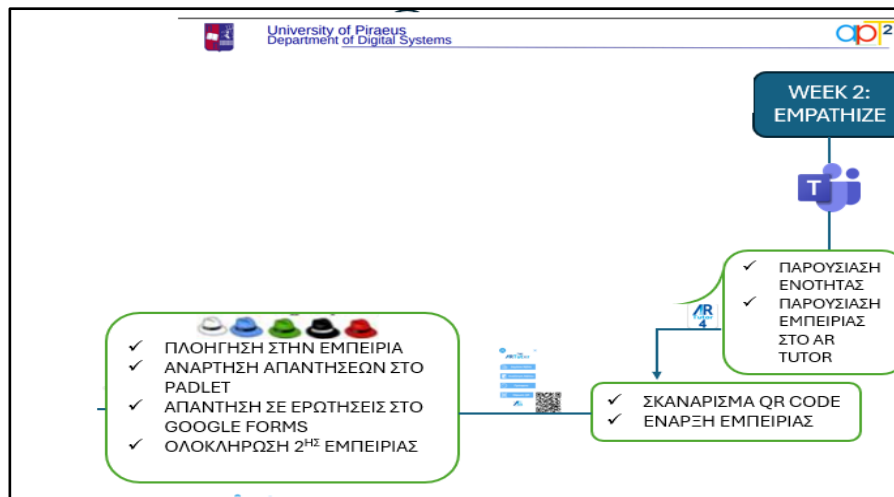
University of Piraeus
Department of Digital Systems

WEEK 2: EMPATHIZE

T

✓ ΠΑΡΟΥΣΙΑΣΗ ΕΝΟΤΗΤΑΣ
✓ ΠΑΡΟΥΣΙΑΣΗ ΕΜΠΕΙΡΙΑΣ ΣΤΟ AR TUTOR

AR 4

✓ ΠΛΟΗΓΗΣΗ ΣΤΗΝ ΕΜΠΕΙΡΙΑ
✓ ΑΝΑΡΤΗΣΗ ΑΠΑΝΤΗΣΕΩΝ ΣΤΟ PADLET
✓ ΑΠΑΝΤΗΣΗ ΣΕ ΕΡΩΤΗΣΕΙΣ ΣΤΟ GOOGLE FORMS
✓ ΟΛΟΚΛΗΡΩΣΗ 2$^{ΗΣ}$ ΕΜΠΕΙΡΙΑΣ

✓ ΣΚΑΝΑΡΙΣΜΑ QR CODE
✓ ΕΝΑΡΞΗ ΕΜΠΕΙΡΙΑΣ